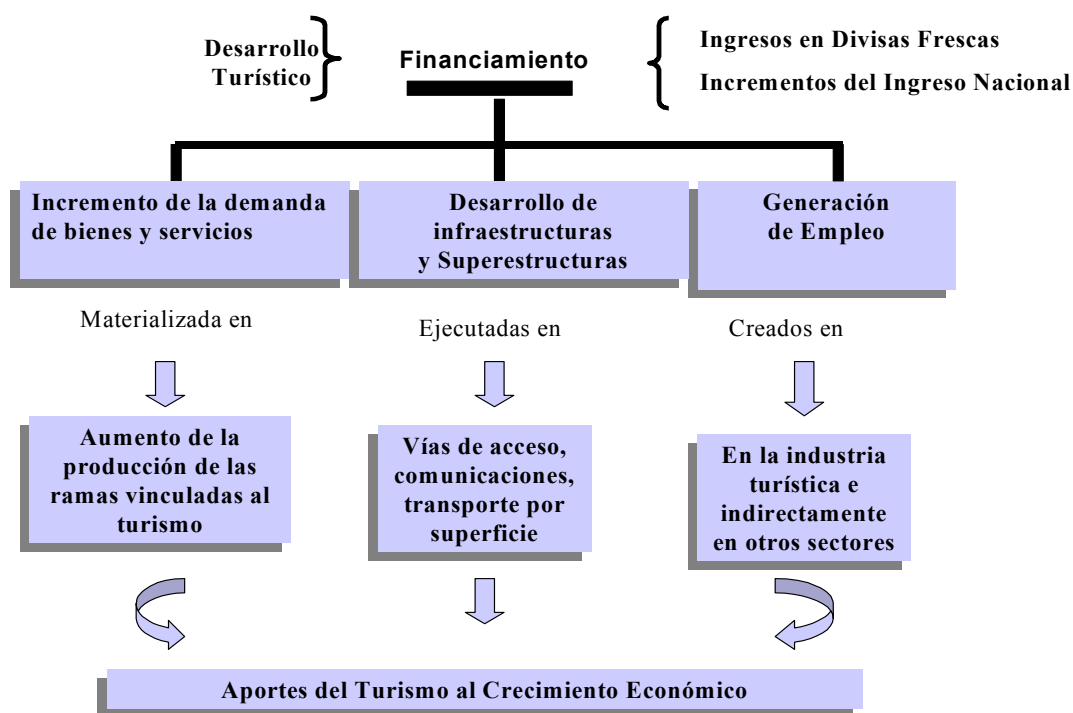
Desarrollo Turístico

Financiamiento

Ingresos en Divisas Frescas

Incrementos del Ingreso Nacional

Incremento de la demanda de bienes y servicios

Desarrollo de infraestructuras y Superestructuras

Generación de Empleo

Materializada en

Ejecutadas en

Creados en

Aumento de la producción de las ramas vinculadas al turismo

Vías de acceso, comunicaciones, transporte por superficie

En la industria turística e indirectamente en otros sectores

Aportes del Turismo al Crecimiento Económico